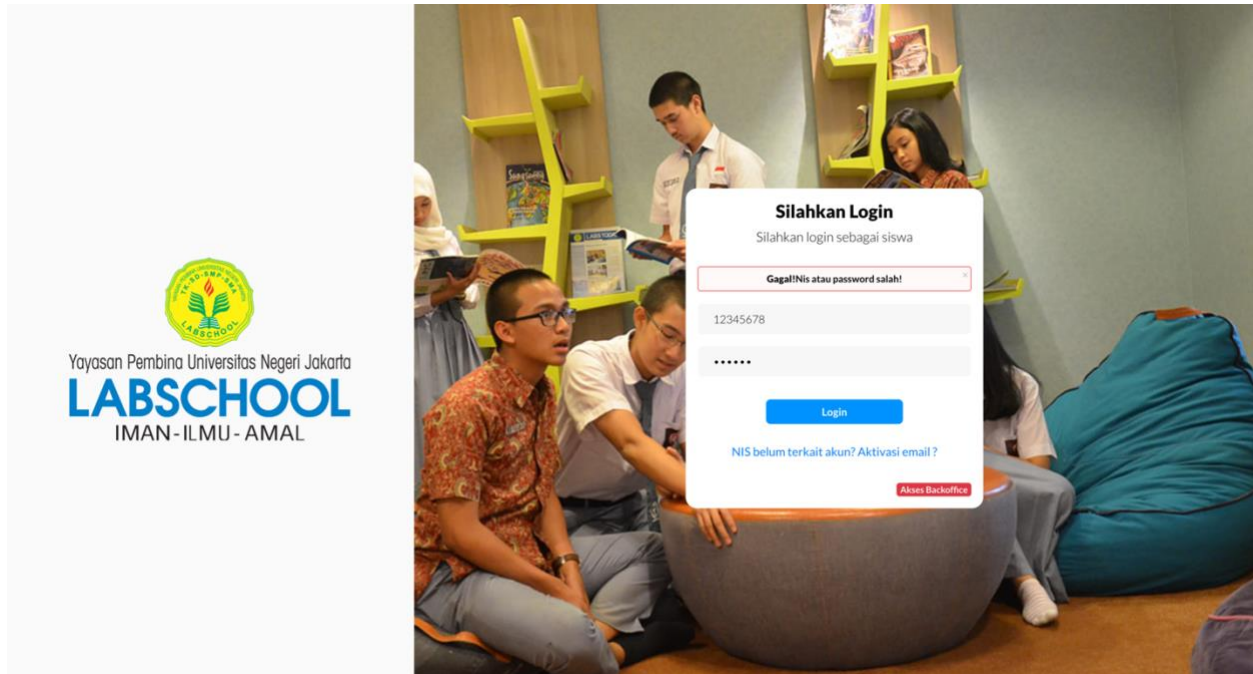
TK-SD-SMP-SMA
LABSCHOOL

Yayasan Pembina Universitas Negeri Jakarta
LABSCHOOL
IMAN-ILMU-AMAL

Silahkan Login
Silahkan login sebagai siswa

Gagal!Nis atau password salah!
×

12345678

••••••

Login

NIS belum terkait akun? Aktivasi email ?

Akses Backoffice